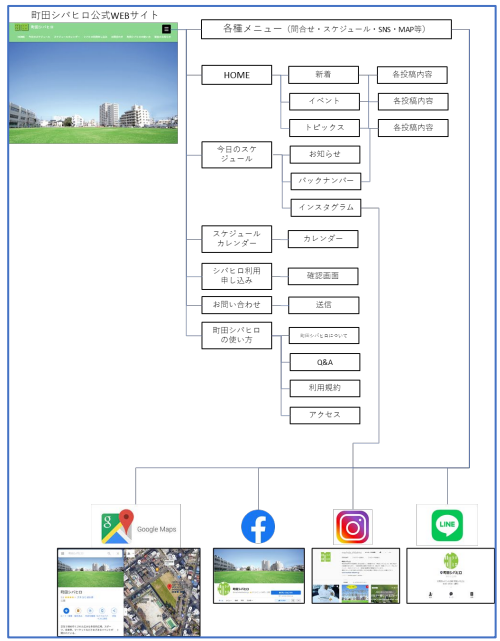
町田シバヒロ公式WEBサイト

各種メニュー（問合せ・スケジュール・SNS・MAP等）

HOME

新着

各投稿内容

イベント

各投稿内容

トピックス

各投稿内容

今日のスケジュール

お知らせ

バックナンバー

インスタグラム

スケジュールカレンダー

カレンダー

シバヒロ利用申し込み

確認画面

お問い合わせ

送信

町田シバヒロの使い方

町田シバヒロについて

Q&A

利用規約

アクセス

Google Maps

LINE